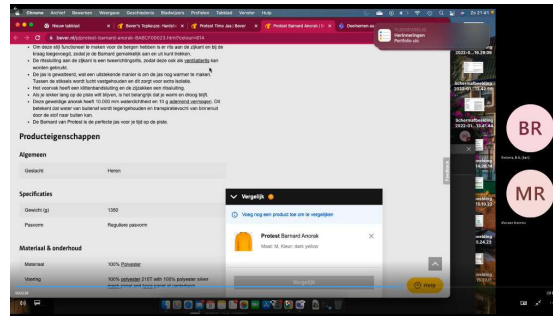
Firefox Archief Bewerken Weergave Geschiedenis Bladwijzers Profielen Extra Venster Help

Nieuw tabblad
Bever's Topkeuze: Hardsh
Protest Time Jas | Bever
Protest Barnard Anorak
Oxshoemen.nl

bever.nl/p/protest-barnard-anorak-BABCF00023.html?colour=814

Herinneringen
Portfolio site

Om deze stijl functioneel te maken voor de bergen hebben ze er vita aan de zijkant en bij de kraag toegevoegd, zodat je de Barnard gemakkelijk aan en uit kunt trekken.
De ritssluiting aan de zijkant is een tweerichtingsrits, zodat deze ook als ventilatierits kan worden gebruikt.
De jas is gewatteerd, wat een uitstekende manier is om de jas nog warmer te maken. Tussen de stiksels wordt lucht vastgehouden en dit zorgt voor extra isolatie.
Het voorvak heeft een klittenbandsluiting en de zijzakken een ritssluiting.
Als je lekker lang op de piste wilt blijven, is het belangrijk dat je warm en droog blijft.
Deze geweldige anorak heeft 10.000 mm waterdichtheid en 10 g ademend vermogen. Dit betekent dat water van buitenaf wordt tegengehouden en transpiratievocht van binnenuit door de stof naar buiten kan.
De Barnard van Protest is de perfecte jas voor je tijd op de piste.

Producteigenschappen

Algemeen

| Geslacht | Heren |
|---|---|

Specificaties

| Gewicht (g) | 1350 |
|---|---|
| Pasvorm | Reguliere pasvorm |

Materiaal & onderhoud

| Materiaal | 100% Polyester |
|---|---|
| Voering | 100% polyester 210T with 100% polyester silver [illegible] |

Vergelijk

Voeg nog een product toe om te vergelijken

Protest Barnard Anorak
Maat: M, Kleur: dark yellow

Vergelijk

Help

BR
MR